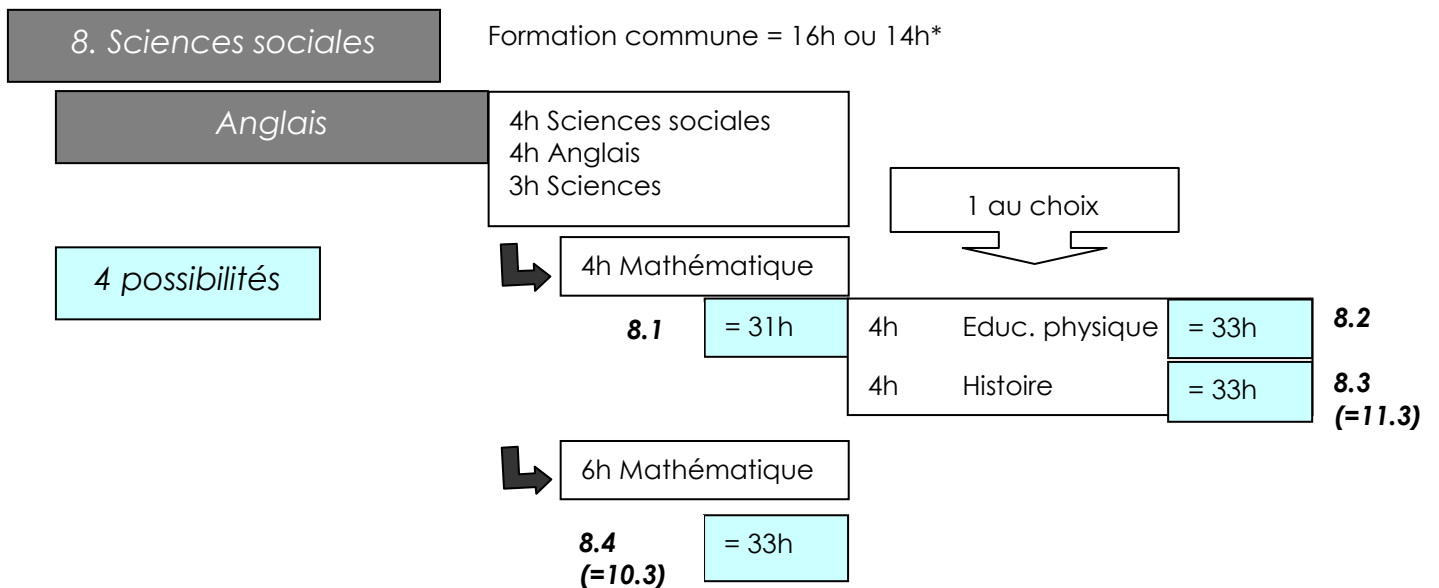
8. Sciences sociales

Formation commune = 16h ou 14h*

Anglais

4h Sciences sociales
4h Anglais
3h Sciences

1 au choix

4 possibilités

4h Mathématique

8.1

= 31h

4h Educ. physique

= 33h

8.2

4h Histoire

= 33h

8.3 (=11.3)

6h Mathématique

8.4 (=10.3)

= 33h